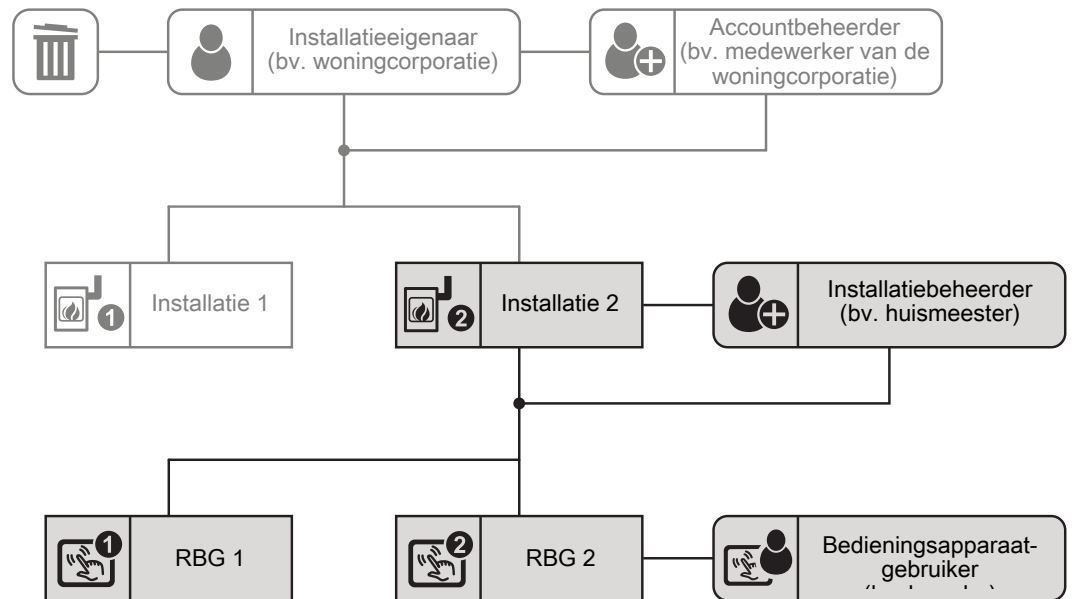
Installatieeigenaar (bv. woningcorporatie)

Accountbeheerder (bv. medewerker van de woningcorporatie)

1 Installatie 1

2 Installatie 2

Installatiebeheerder (bv. huismeester)

1 RBG 1

2 RBG 2

Bedieningsapparaatgebruiker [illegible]